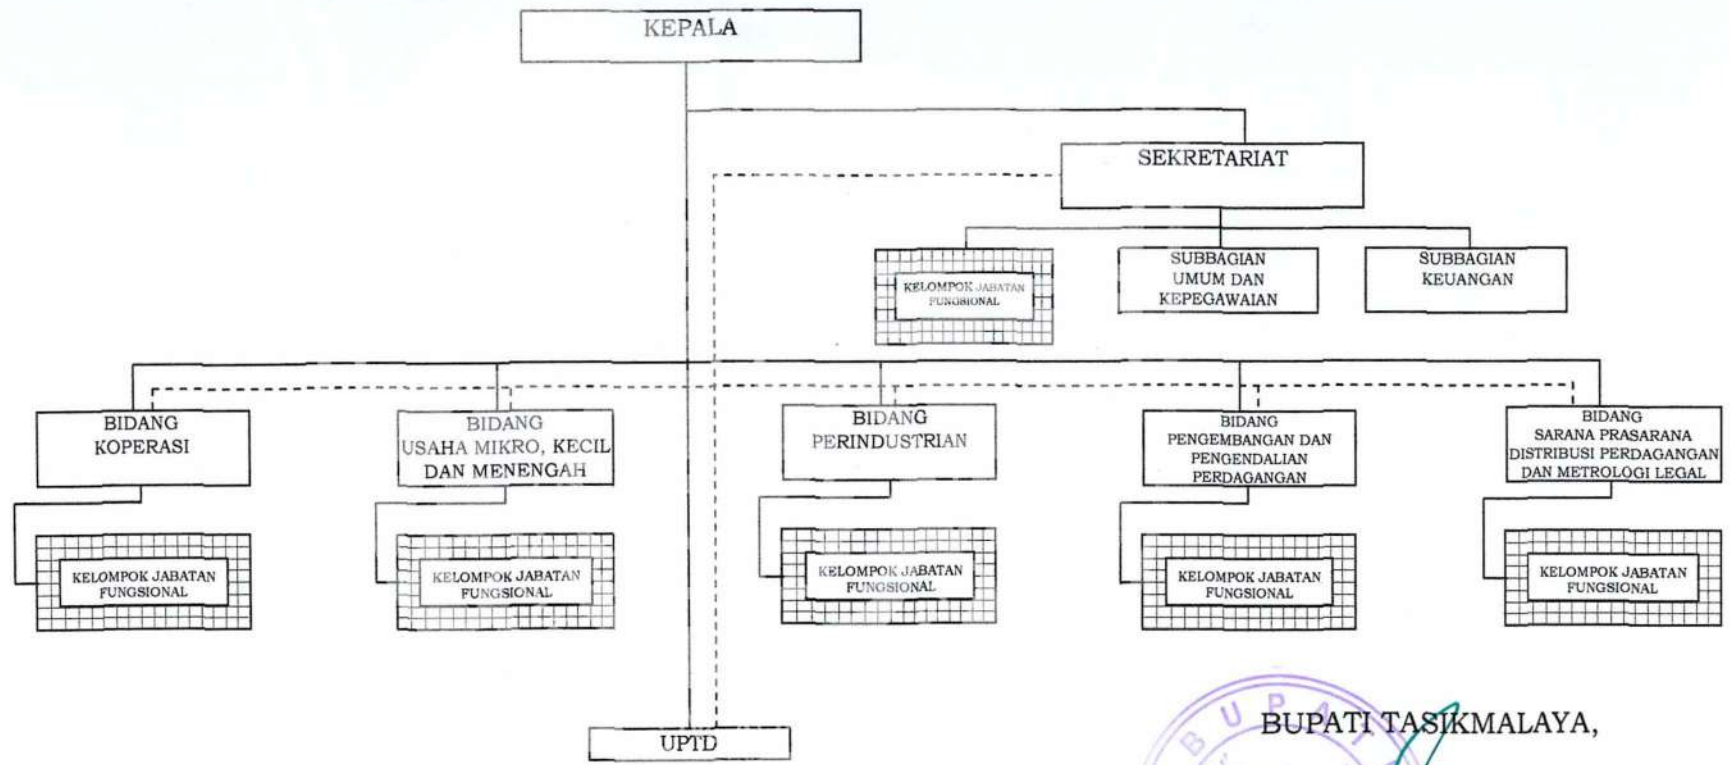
KEPALA

SEKRETARIAT

KELOMPOK JABATAN FUNGSIONAL

SUBBAGIAN UMUM DAN KEPEGAWAIAN

SUBBAGIAN KEUANGAN

BIDANG KOPERASI

KELOMPOK JABATAN FUNGSIONAL

BIDANG USAHA MIKRO, KECIL DAN MENENGAH

KELOMPOK JABATAN FUNGSIONAL

BIDANG PERINDUSTRIAN

KELOMPOK JABATAN FUNGSIONAL

BIDANG PENGEMBANGAN DAN PENGENDALIAN PERDAGANGAN

KELOMPOK JABATAN FUNGSIONAL

BIDANG SARANA PRASARANA DISTRIBUSI PERDAGANGAN DAN METROLOGI LEGAL

KELOMPOK JABATAN FUNGSIONAL

UPTD

BUPATI TASIKMALAYA,

B U P A T I